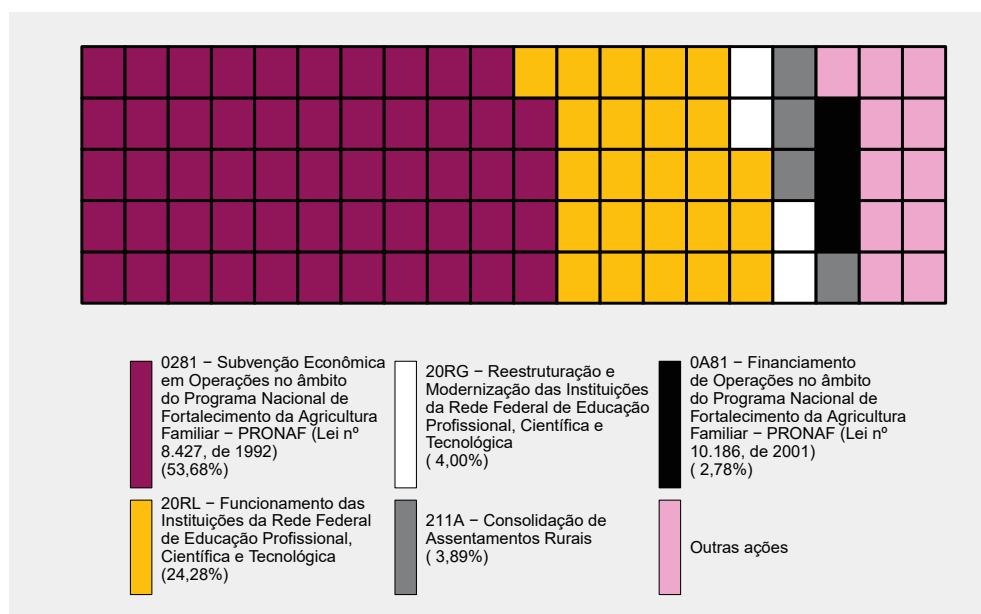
0281 − Subvenção Econômica em Operações no âmbito do Programa Nacional de Fortalecimento da Agricultura Familiar − PRONAF (Lei nº 8.427, de 1992) (53,68%)

20RG − Reestruturação e Modernização das Instituições da Rede Federal de Educação Profissional, Científica e Tecnológica ( 4,00%)

0A81 − Financiamento de Operações no âmbito do Programa Nacional de Fortalecimento da Agricultura Familiar − PRONAF (Lei nº 10.186, de 2001) ( 2,78%)

20RL − Funcionamento das Instituições da Rede Federal de Educação Profissional, Científica e Tecnológica (24,28%)

211A − Consolidação de Assentamentos Rurais ( 3,89%)

Outras ações